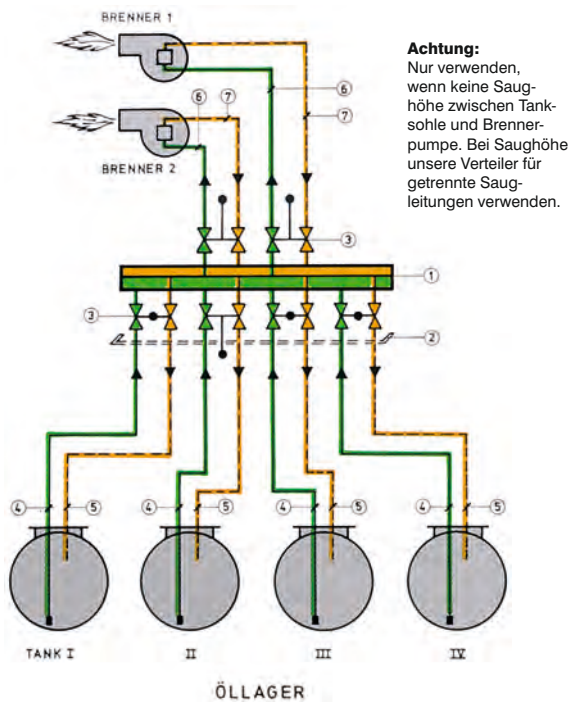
BRENNER 1

BRENNER 2

Achtung:
Nur verwenden, wenn keine Saughöhe zwischen Tanksohle und Brennerpumpe. Bei Saughöhe unsere Verteiler für getrennte Saugleitungen verwenden.

6 7

6

7

3

1

3

2

4 5 4 5 4 5 4 5

TANK I II III IV

ÖLLAGER